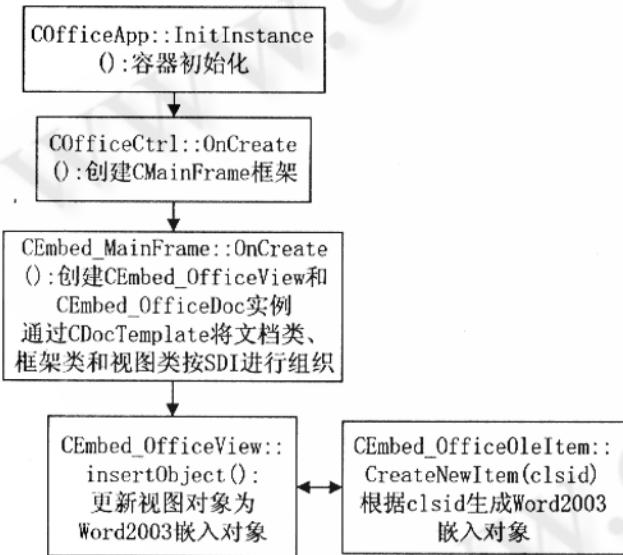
COfficeApp::InitInstance ():容器初始化

COfficeCtrl::OnCreate ():创建CMainFrame框架

CEmbed_MainFrame::OnCreate ():创建CEmbed_OfficeView和 CEmbed_OfficeDoc实例 通过CDocTemplate将文档类、框架类和视图类按SDI进行组织

CEmbed_OfficeView:: insertObject(): 更新视图对象为 Word2003嵌入对象

CEmbed_OfficeOleItem:: CreateNewItem(clsid) 根据clsid生成Word2003 嵌入对象